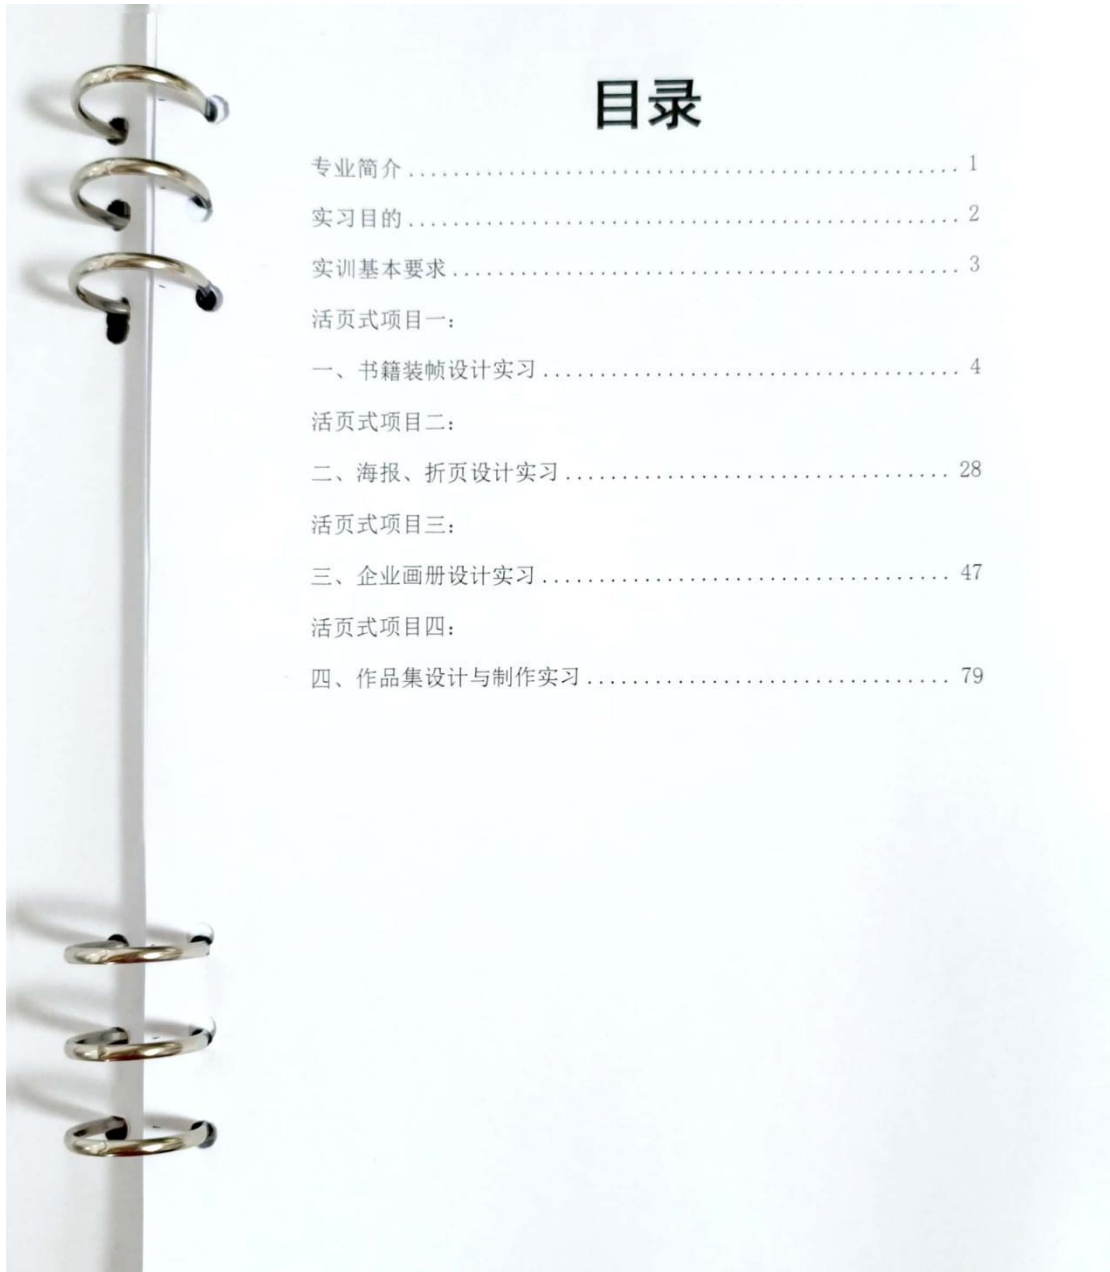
目录

专业简介........................................1

实习目的........................................2

实训基本要求....................................3

活页式项目一：

一、书籍装帧设计实习............................4

活页式项目二：

二、海报、折页设计实习..........................28

活页式项目三：

三、企业画册设计实习............................47

活页式项目四：

四、作品集设计与制作实习........................79